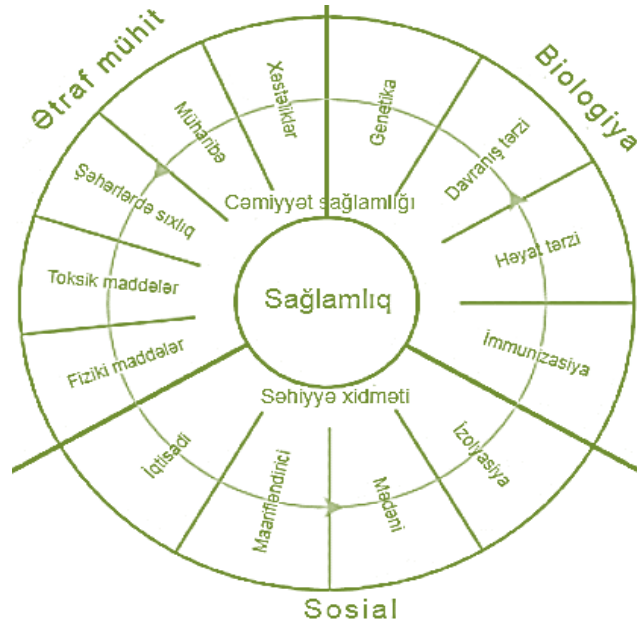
Ətraf mühit

Biologiya

Sosial

Sağlamlıq

Cəmiyyət sağlamlığı

Səhiyyə xidməti

Xəstəliklər

Müharibə

Şəhərlərdə sıxlıq

Toksik maddələr

Fiziki maddələr

Genetika

Davranış tərzi

Həyat tərzi

İmmunizasiya

İzolyasiya

Mədəni

Maarifləndirici

İqtisadi